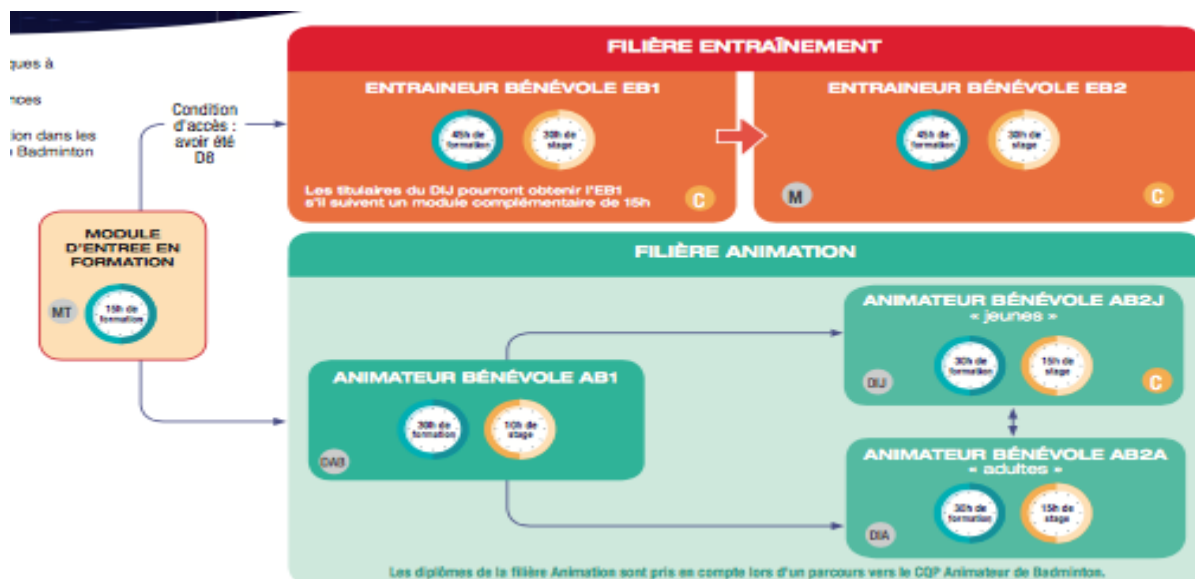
ques à

nces

tion dans les
Badminton

Condition d'accès : avoir été DB

MODULE D'ENTREE EN FORMATION

MT

15h de formation

FILIÈRE ENTRAÎNEMENT

ENTRAINEUR BÉNÉVOLE EB1

45h de formation

30h de stage

Les titulaires du DIJ pourront obtenir l'EB1 s'il suivent un module complémentaire de 15h

C

ENTRAINEUR BÉNÉVOLE EB2

45h de formation

30h de stage

M

C

FILIÈRE ANIMATION

ANIMATEUR BÉNÉVOLE AB1

30h de formation

10h de stage

DAB

ANIMATEUR BÉNÉVOLE AB2J
« jeunes »

30h de formation

15h de stage

DIJ

C

ANIMATEUR BÉNÉVOLE AB2A
« adultes »

30h de formation

15h de stage

DIA

Les diplômes de la filière Animation sont pris en compte lors d'un parcours vers le CQP Animateur de Badminton.